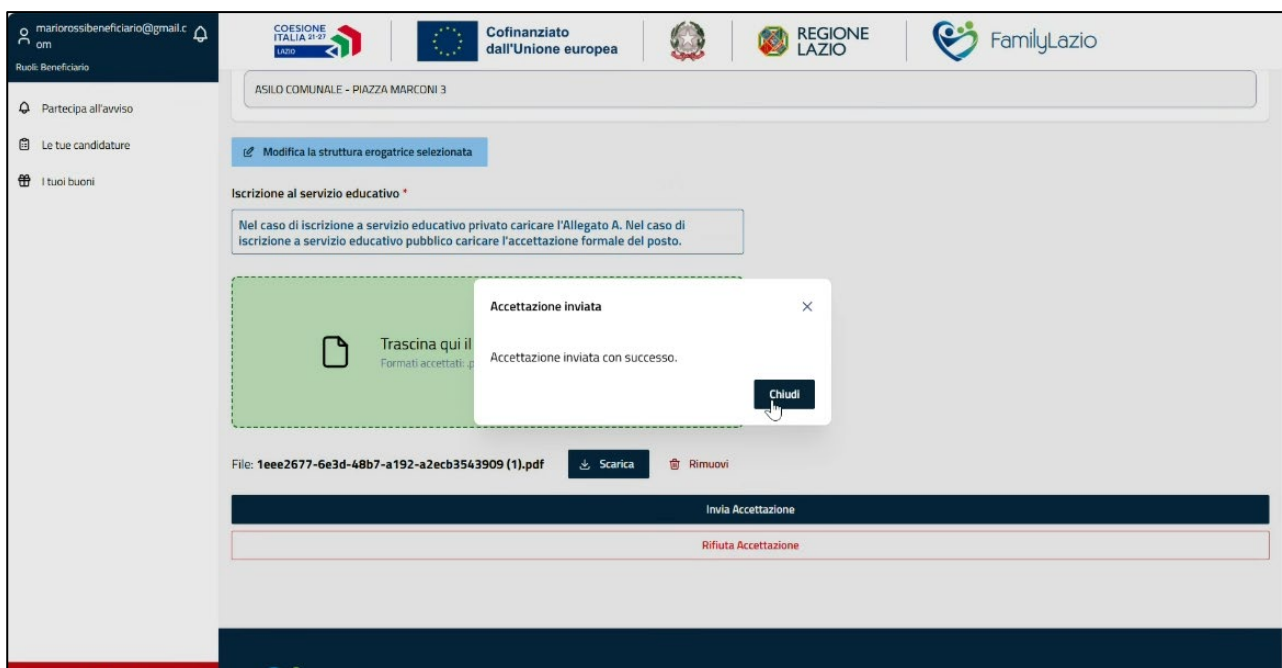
mariorossibeneficiario@gmail.com
Ruoli: Beneficiario

Partecipa all'avviso
Le tue candidature
I tuoi buoni

COESIONE ITALIA 21-27 LAZIO
Cofinanziato dall'Unione europea
REGIONE LAZIO
FamilyLazio

ASILO COMUNALE - PIAZZA MARCONI 3

Modifica la struttura erogatrice selezionata

Iscrizione al servizio educativo *

Nel caso di iscrizione a servizio educativo privato caricare l'Allegato A. Nel caso di iscrizione a servizio educativo pubblico caricare l'accettazione formale del posto.

Trascina qui il
Formati accettati: .p

Accettazione inviata
×
Accettazione inviata con successo.
Chiudi

File: 1eee2677-6e3d-48b7-a192-a2ecb3543909 (1).pdf
Scarica
Rimuovi

Invia Accettazione
Rifiuta Accettazione